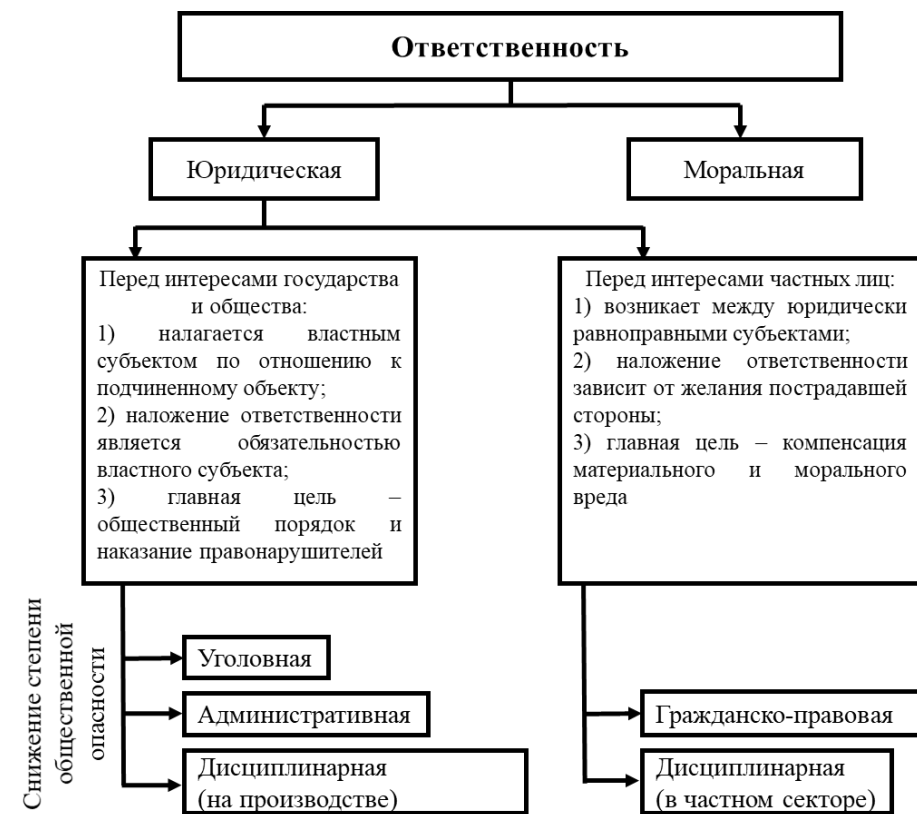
Ответственность

Юридическая

Моральная

Перед интересами государства и общества:
1) налагается властным субъектом по отношению к подчиненному объекту;
2) наложение ответственности является обязательностью властного субъекта;
3) главная цель – общественный порядок и наказание правонарушителей

Перед интересами частных лиц:
1) возникает между юридически равноправными субъектами;
2) наложение ответственности зависит от желания пострадавшей стороны;
3) главная цель – компенсация материального и морального вреда

Снижение степени общественной опасности

Уголовная

Административная

Дисциплинарная (на производстве)

Гражданско-правовая

Дисциплинарная (в частном секторе)